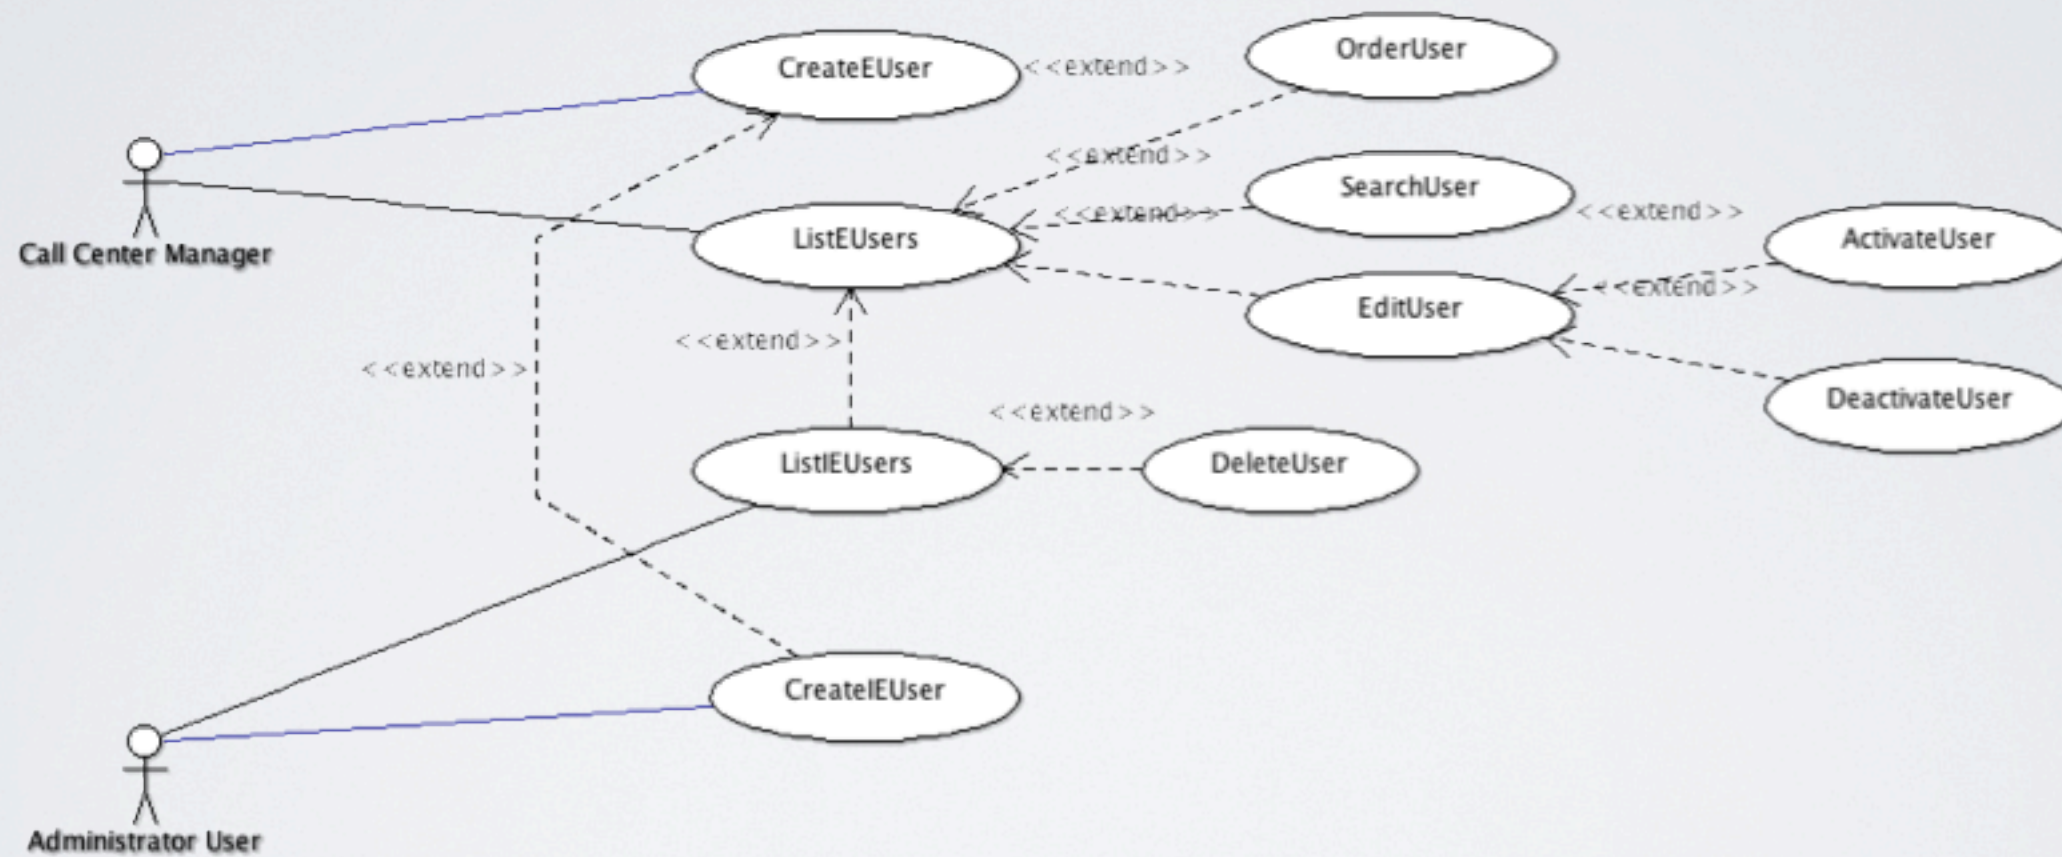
CreateEUser
<<extend>>
OrderUser
Call Center Manager
<<extend>>
SearchUser
<<extend>>
<<extend>>
ListEUsers
ActivateUser
<<extend>>
EditUser
<<extend>>
<<extend>>
DeactivateUser
<<extend>>
ListIEUsers
DeleteUser
CreateIEUser
Administrator User